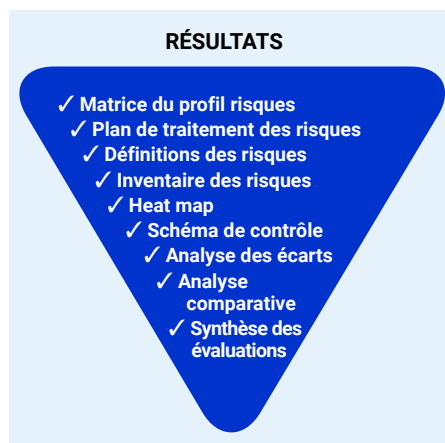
RÉSULTATS

✓ Matrice du profil risques
✓ Plan de traitement des risques
✓ Définitions des risques
✓ Inventaire des risques
✓ Heat map
✓ Schéma de contrôle
✓ Analyse des écarts
✓ Analyse comparative
✓ Synthèse des évaluations